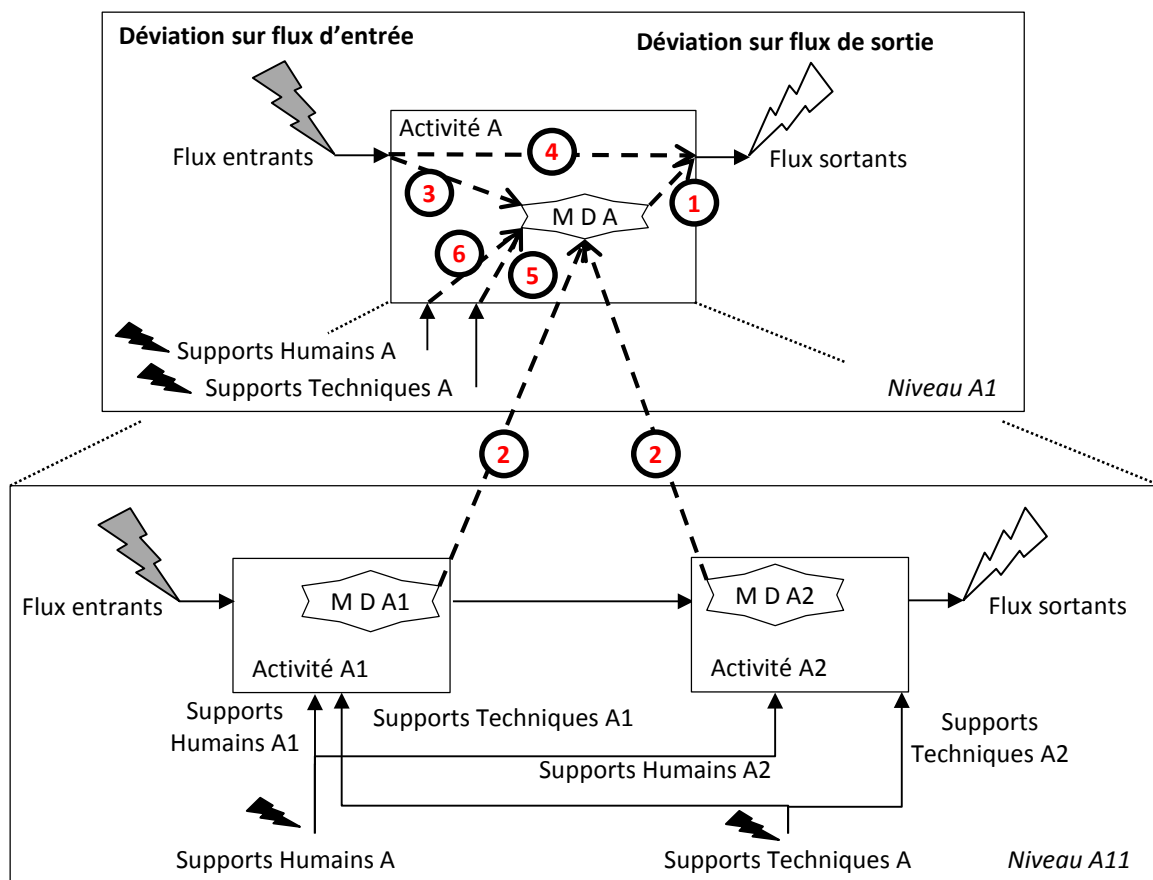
Déviation sur flux d'entrée

Déviation sur flux de sortie

Activité A

Flux entrants

4

Flux sortants

3

M D A

1

6

5

Supports Humains A

Supports Techniques A

Niveau A1

2

2

Flux entrants

M D A1

M D A2

Flux sortants

Activité A1

Activité A2

Supports Humains A1

Supports Techniques A1

Supports Techniques A2

Supports Humains A2

Supports Humains A

Supports Techniques A

Niveau A11